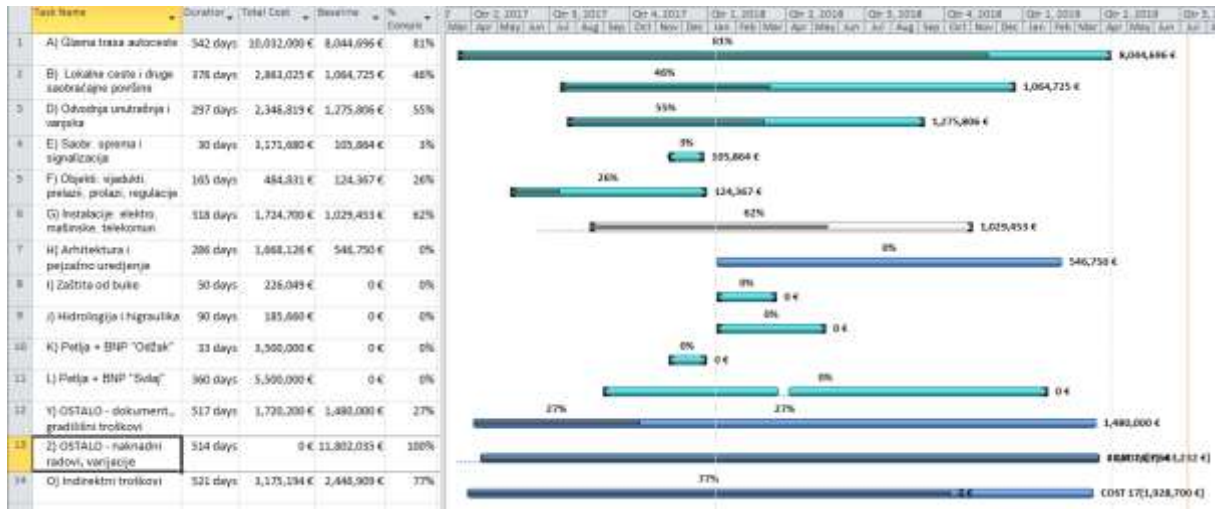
|  | Task Name | Duration | Total Cost | Baseline | % Complete |
|---|---|---|---|---|---|
| 1 | A) Glavna trasa autoceste | 542 days | 10,032,000 € | 8,044,696 € | 81% |
| 2 | B) Lokalne ceste i druge saobraćajne površine | 378 days | 2,863,025 € | 1,064,725 € | 46% |
| 3 | D) Odvodnja unutrašnja i vanjska | 297 days | 2,346,819 € | 1,275,806 € | 55% |
| 4 | E) Saobr. oprema i signalizacija | 30 days | 1,171,680 € | 105,864 € | 3% |
| 5 | F) Objekti: vijadukti, prelazi, prolazi, regulacije | 165 days | 484,931 € | 124,367 € | 26% |
| 6 | G) Instalacije: elektro, mašinske, telekomun. | 318 days | 1,724,700 € | 1,029,453 € | 62% |
| 7 | H) Arhitektura i pejzažno uređenje | 286 days | 1,668,126 € | 546,750 € | 0% |
| 8 | I) Zaštita od buke | 50 days | 226,049 € | 0 € | 0% |
| 9 | J) Hidrologija i hidraulika | 90 days | 185,660 € | 0 € | 0% |
| 10 | K) Petlja + BNP "Odžak" | 33 days | 3,500,000 € | 0 € | 0% |
| 11 | L) Petlja + BNP "Svilaj" | 360 days | 5,500,000 € | 0 € | 0% |
| 12 | Y) OSTALO - dokument., gradilišni troškovi | 517 days | 1,720,200 € | 1,480,000 € | 27% |
| 13 | Z) OSTALO - naknadni radovi, varijacije | 514 days | 0 € | 11,802,035 € | 100% |
| 14 | O) Indirektni troškovi | 521 days | 3,175,194 € | 2,448,909 € | 77% |

Qtr 2, 2017 Qtr 3, 2017 Qtr 4, 2017 Qtr 1, 2018 Qtr 2, 2018 Qtr 3, 2018 Qtr 4, 2018 Qtr 1, 2019 Qtr 2, 2019 Qtr 3,
Mar Apr May Jun Jul Aug Sep Oct Nov Dec Jan Feb Mar Apr May Jun Jul Aug Sep Oct Nov Dec Jan Feb Mar Apr May Jun Jul

81% 8,044,696 €
46% 1,064,725 €
55% 1,275,806 €
3% 105,864 €
26% 124,367 €
62% 1,029,453 €
0% 546,750 €
0% 0 €
0% 0 €
0% 0 €
0% 0 €
27% 27% 1,480,000 €
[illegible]
77% COST 17[1,028,700 €]